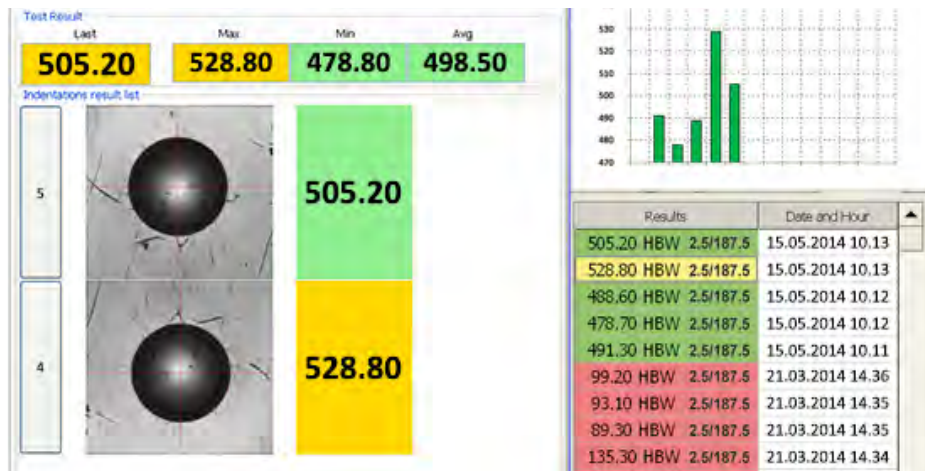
Test Result

| Last | Max | Min | Avg |
|---|---|---|---|
| 505.20 | 528.80 | 478.80 | 498.50 |

Indentations result list

5

505.20

4

528.80

530
520
510
500
490
480
470

| Results | Date and Hour |
|---|---|
| 505.20 HBW 2.5/187.5 | 15.05.2014 10.13 |
| 528.80 HBW 2.5/187.5 | 15.05.2014 10.13 |
| 488.60 HBW 2.5/187.5 | 15.05.2014 10.12 |
| 478.70 HBW 2.5/187.5 | 15.05.2014 10.12 |
| 491.30 HBW 2.5/187.5 | 15.05.2014 10.11 |
| 99.20 HBW 2.5/187.5 | 21.03.2014 14.36 |
| 93.10 HBW 2.5/187.5 | 21.03.2014 14.35 |
| 89.30 HBW 2.5/187.5 | 21.03.2014 14.35 |
| 135.30 HBW 2.5/187.5 | 21.03.2014 14.34 |